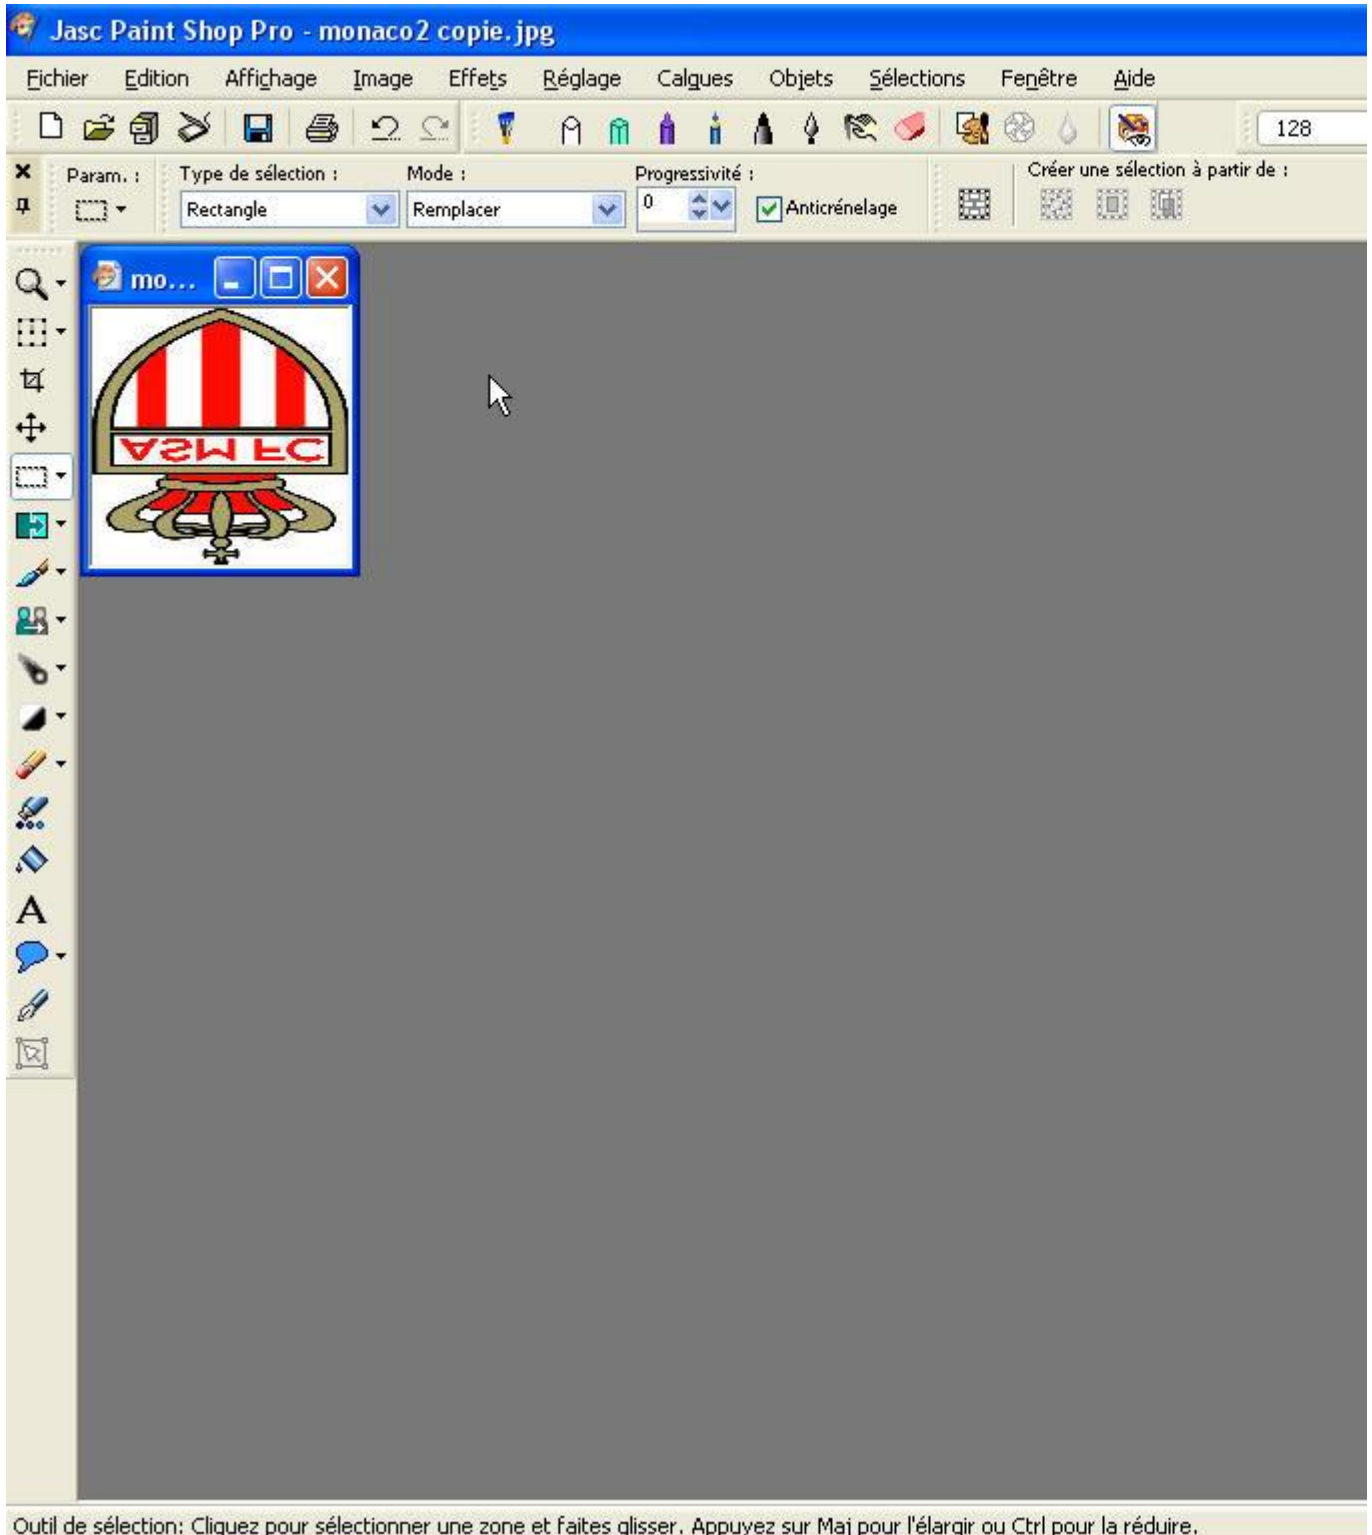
Jasc Paint Shop Pro - monaco2 copie.jpg

Fichier Edition Affichage Image Effets Réglage Calques Objets Sélections Fenêtre Aide

128

Param. : Type de sélection : Rectangle Mode : Remplacer Progressivité : 0 Anticrénelage Créer une sélection à partir de :

mo...

ASM FC

A

Outil de sélection: Cliquez pour sélectionner une zone et faites glisser. Appuyez sur Maj pour l'élargir ou Ctrl pour la réduire.